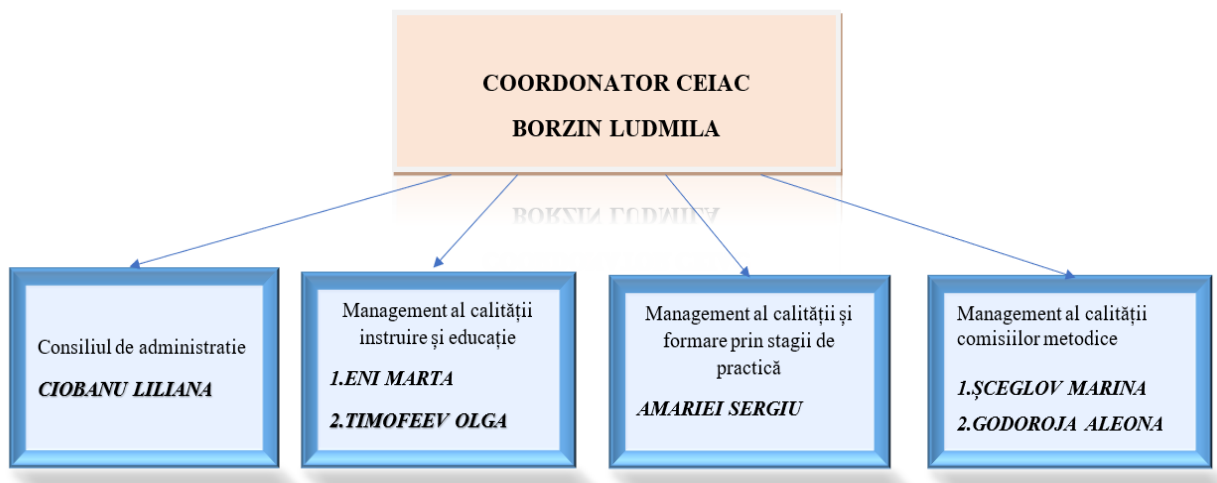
COORDONATOR CEIAC
BORZIN LUDMILA

Consiliul de administratie
CIOBANU LILIANA

Management al calității instruire și educație
1.ENI MARTA
2.TIMOFEEV OLGA

Management al calității și formare prin stagii de practică
AMARIEI SERGIU

Management al calității comisiilor metodice
1.ȘCEGLOV MARINA
2.GODOROJA ALEONA